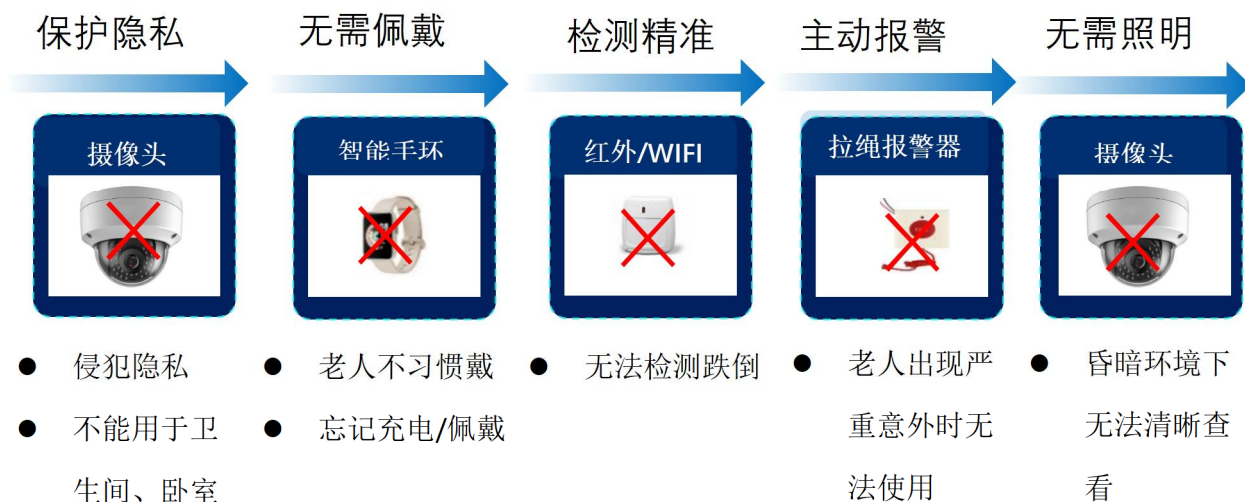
保护隐私

摄像头

● 侵犯隐私
● 不能用于卫生间、卧室

无需佩戴

智能手环

● 老人不习惯戴
● 忘记充电/佩戴

检测精准

红外/WIFI

● 无法检测跌倒

主动报警

拉绳报警器

● 老人出现严重意外时无法使用

无需照明

摄像头

● 昏暗环境下无法清晰查看